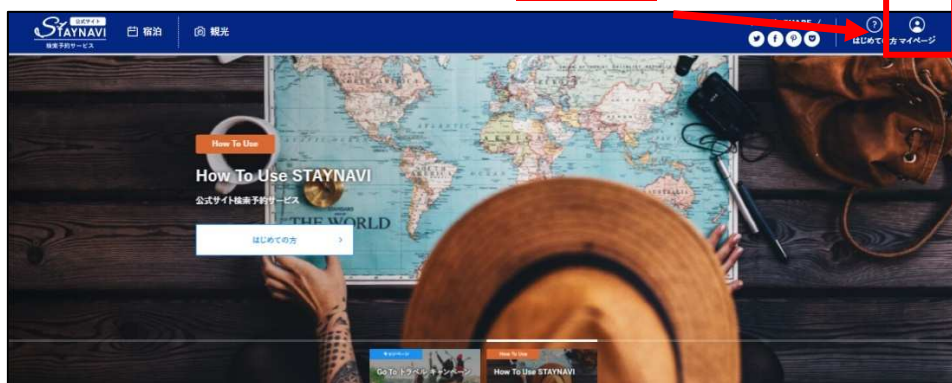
公式サイト
STAYNAVI
検索予約サービス

宿泊

観光

SHARE /

はじめての方 マイページ

How To Use

How To Use STAYNAVI

公式サイト検索予約サービス

はじめての方 >

THE WORLD

キャンペーン
Go To トラベル キャンペーン

How To Use
How To Use STAYNAVI